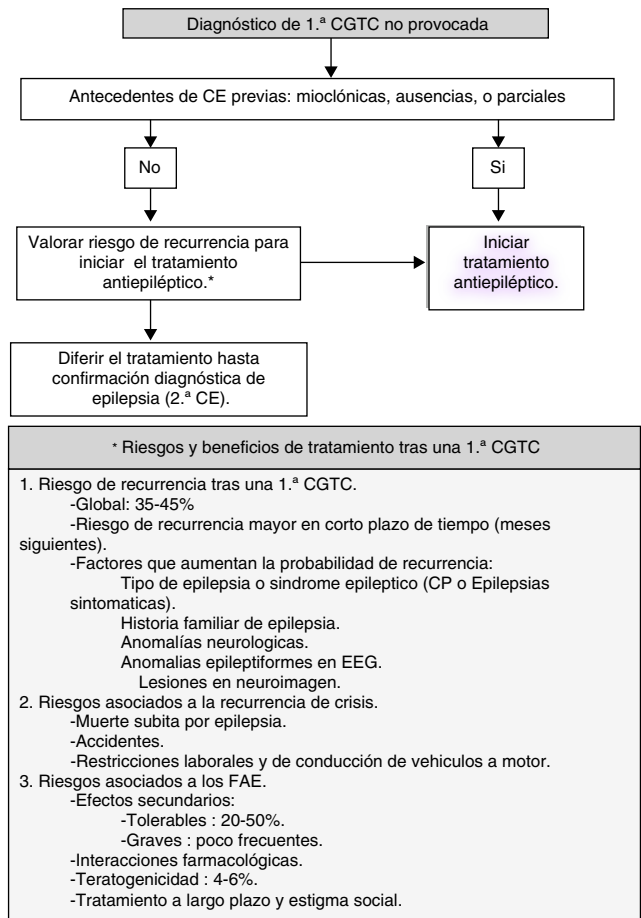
Diagnóstico de 1.ª CGTC no provocada

Antecedentes de CE previas: mioclónicas, ausencias, o parciales

No

Si

Valorar riesgo de recurrencia para iniciar el tratamiento antiepiléptico.*

Iniciar tratamiento antiepiléptico.

Diferir el tratamiento hasta confirmación diagnóstica de epilepsia (2.ª CE).

* Riesgos y beneficios de tratamiento tras una 1.ª CGTC

1. Riesgo de recurrencia tras una 1.ª CGTC.
-Global: 35-45%
-Riesgo de recurrencia mayor en corto plazo de tiempo (meses siguientes).
-Factores que aumentan la probabilidad de recurrencia:
Tipo de epilepsia o sindrome epileptico (CP o Epilepsias sintomaticas).
Historia familiar de epilepsia.
Anomalías neurologicas.
Anomalias epileptiformes en EEG.
Lesiones en neuroimagen.
2. Riesgos asociados a la recurrencia de crisis.
-Muerte subita por epilepsia.
-Accidentes.
-Restricciones laborales y de conducción de vehiculos a motor.
3. Riesgos asociados a los FAE.
-Efectos secundarios:
-Tolerables : 20-50%.
-Graves : poco frecuentes.
-Interacciones farmacológicas.
-Teratogenicidad : 4-6%.
-Tratamiento a largo plazo y estigma social.